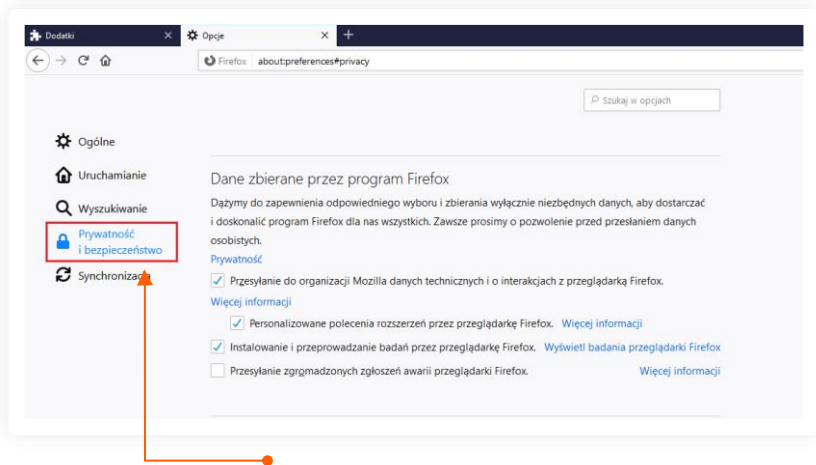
Dodatki
Opcje
Firefox about:preferences#privacy
Szukaj w opcjach

Ogólne
Uruchamianie
Wyszukiwanie
Prywatność i bezpieczeństwo
Synchroniza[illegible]

Dane zbierane przez program Firefox

Dążymy do zapewnienia odpowiedniego wyboru i zbierania wyłącznie niezbędnych danych, aby dostarczać i doskonalić program Firefox dla nas wszystkich. Zawsze prosimy o pozwolenie przed przesłaniem danych osobistych.
Prywatność

Przesyłanie do organizacji Mozilla danych technicznych i o interakcjach z przeglądarką Firefox.
Więcej informacji
Personalizowane polecenia rozszerzeń przez przeglądarkę Firefox. Więcej informacji
Instalowanie i przeprowadzanie badań przez przeglądarkę Firefox. Wyświetl badania przeglądarki Firefox
Przesyłanie zgromadzonych zgłoszeń awarii przeglądarki Firefox. Więcej informacji